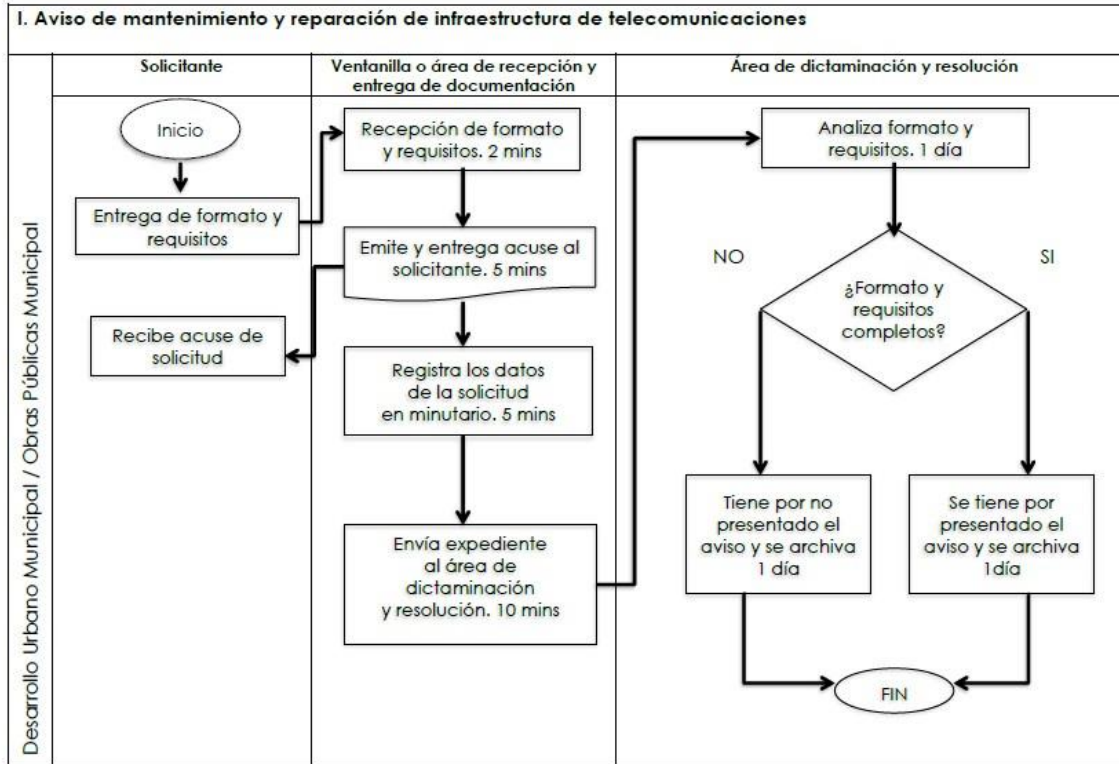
I. Aviso de mantenimiento y reparación de infraestructura de telecomunicaciones

Desarrollo Urbano Municipal / Obras Públicas Municipal

Solicitante

Ventanilla o área de recepción y entrega de documentación

Área de dictaminación y resolución

Inicio

Entrega de formato y requisitos

Recibe acuse de solicitud

Recepción de formato y requisitos. 2 mins

Emite y entrega acuse al solicitante. 5 mins

Registra los datos de la solicitud en minutario. 5 mins

Envía expediente al área de dictaminación y resolución. 10 mins

Analiza formato y requisitos. 1 día

NO

SI

¿Formato y requisitos completos?

Tiene por no presentado el aviso y se archiva 1 día

Se tiene por presentado el aviso y se archiva 1día

FIN